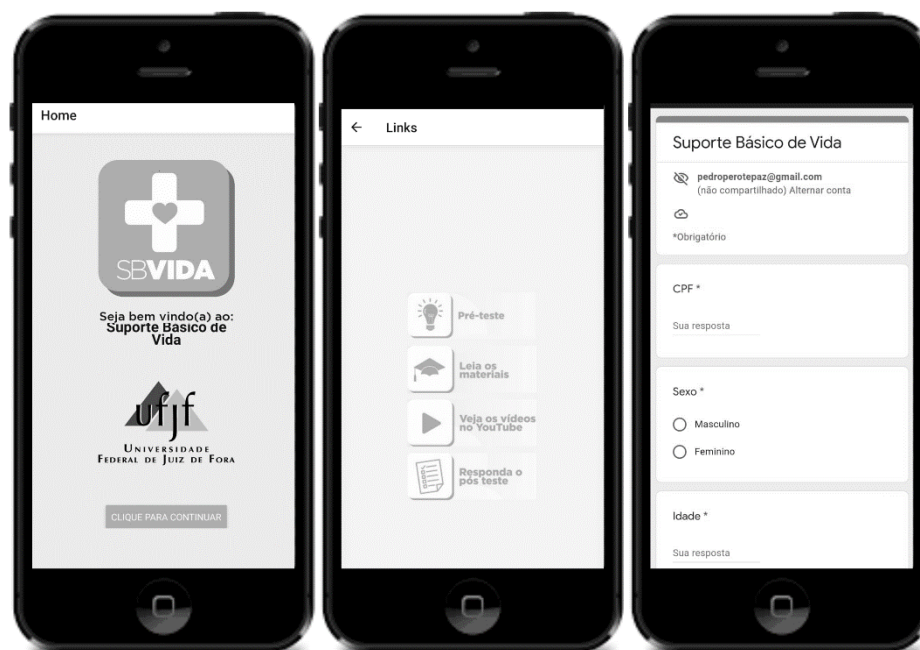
Home

SBVIDA

Seja bem vindo(a) ao: Suporte Basico de Vida

ufjf
Universidade Federal de Juiz de Fora

CLIQUE PARA CONTINUAR

← Links

Pré-teste

Leia os materiais

Veja os vídeos no YouTube

Responda o pós teste

Suporte Básico de Vida

pedroperotepaz@gmail.com
(não compartilhado) Alternar conta

*Obrigatório

CPF *

Sua resposta

Sexo *

Masculino

Feminino

Idade *

Sua resposta